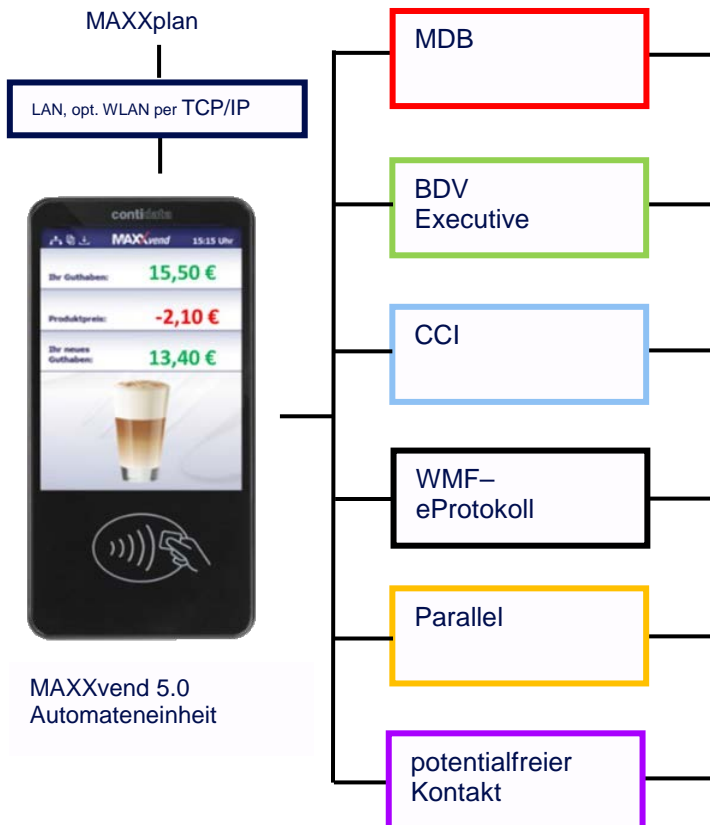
MAXXplan

LAN, opt. WLAN per TCP/IP

contidata

MAXXvend 15:15 Uhr

Ihr Guthaben: 15,50 €

Produktpreis: -2,10 €

Ihr neues Guthaben: 13,40 €

MAXXvend 5.0
Automateneinheit

MDB

BDV
Executive

CCI

WMF–
eProtokoll

Parallel

potentialfreier
Kontakt